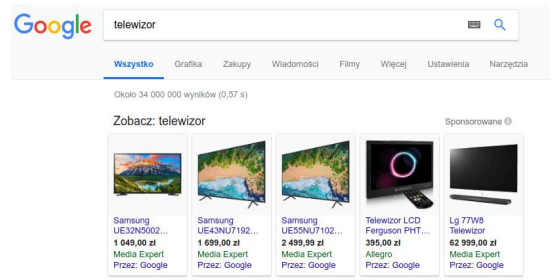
Google

telewizor

Wszystko Grafika Zakupy Wiadomości Filmy Więcej Ustawienia Narzędzia

Około 34 000 000 wyników (0,57 s)

Zobacz: telewizor

Sponsorowane

Samsung UE32N5002...
1 049,00 zł
Media Expert
Przez: Google

Samsung UE43NU7192...
1 699,00 zł
Media Expert
Przez: Google

Samsung UE55NU7102...
2 499,99 zł
Media Expert
Przez: Google

Telewizor LCD Ferguson PHT...
395,00 zł
Allegro
Przez: Google

Lg 77W8 Telewizor
62 999,00 zł
Media Expert
Przez: Google